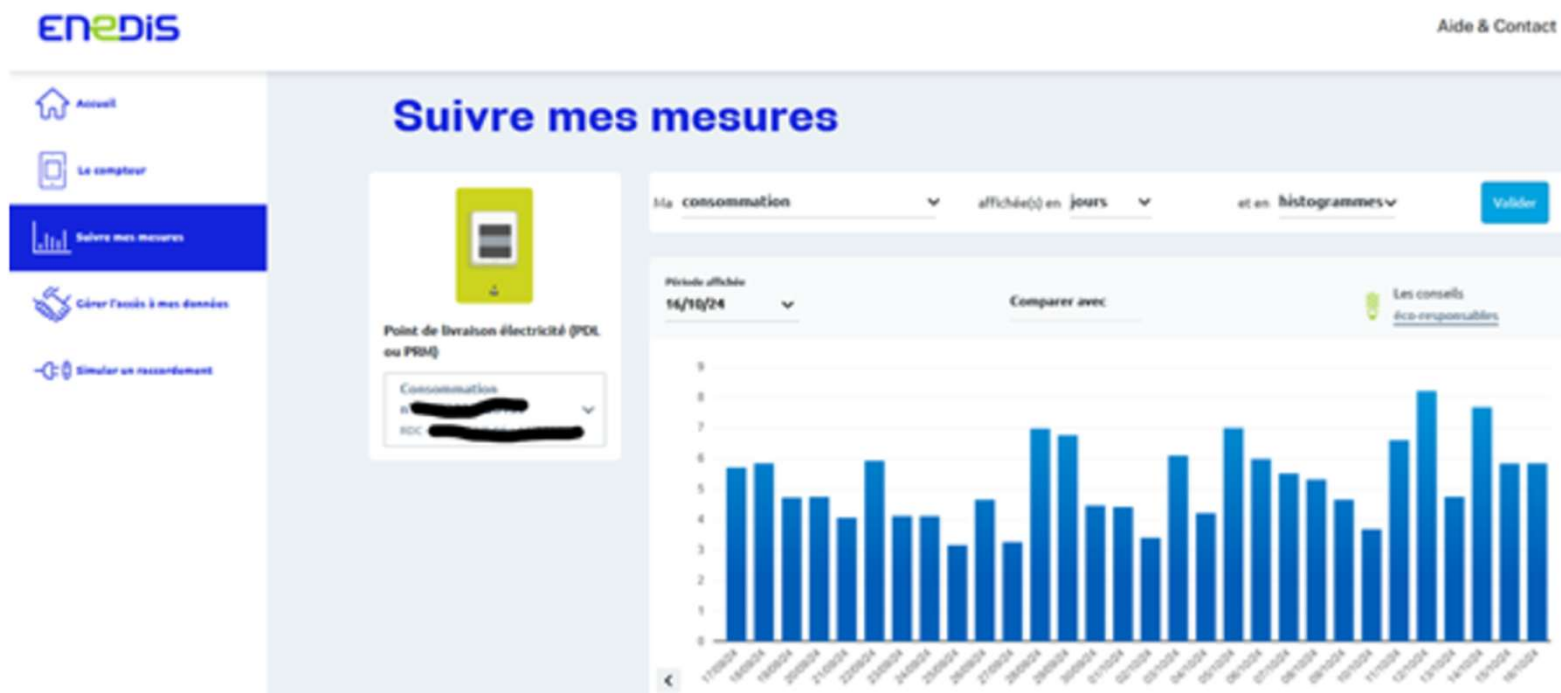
ENEDIS

Aide & Contact

Accueil

Le compteur

Suivre mes mesures

Gérer l'accès à mes données

Simuler un raccordement

Suivre mes mesures

Point de livraison électricité (PDL ou PRM)

Consommation
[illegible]
RDC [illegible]

Ma consommation affichée(s) en jours et en histogrammes Valider

Période affichée
16/10/24

Comparer avec

Les conseils éco-responsables

9
8
7
6
5
4
3
2
1
0

17/09/24 18/09/24 19/09/24 20/09/24 21/09/24 22/09/24 23/09/24 24/09/24 25/09/24 26/09/24 27/09/24 28/09/24 29/09/24 30/09/24 01/10/24 02/10/24 03/10/24 04/10/24 05/10/24 06/10/24 07/10/24 08/10/24 09/10/24 10/10/24 11/10/24 12/10/24 13/10/24 14/10/24 15/10/24 16/10/24

<